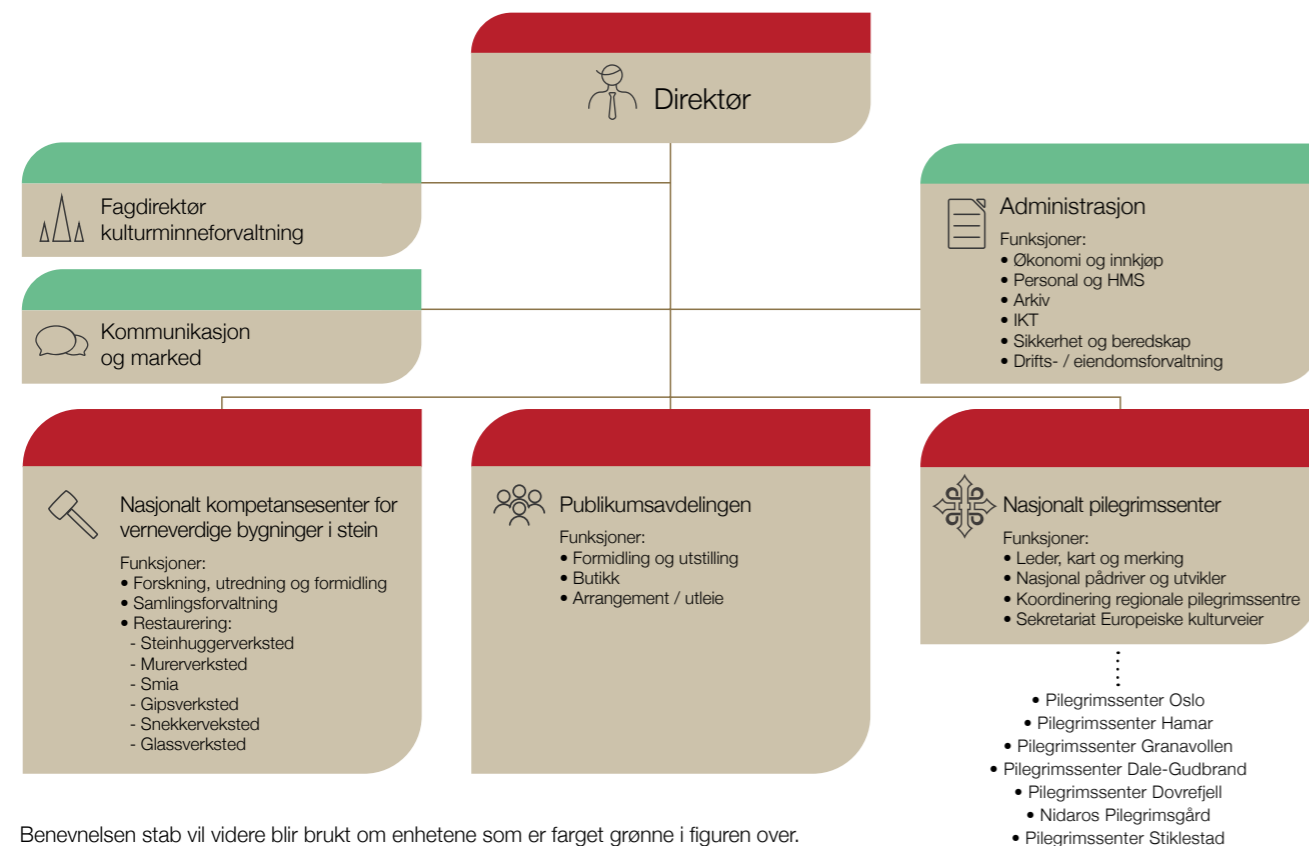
Direktør

Fagdirektør kulturminneforvaltning

Kommunikasjon og marked

Administrasjon

Funksjoner:
• Økonomi og innkjøp
• Personal og HMS
• Arkiv
• IKT
• Sikkerhet og beredskap
• Drifts- / eiendomsforvaltning

Nasjonalt kompetansesenter for verneverdige bygninger i stein

Funksjoner:
• Forskning, utredning og formidling
• Samlingsforvaltning
• Restaurering:
- Steinhuggerverksted
- Murerverksted
- Smia
- Gipsverksted
- Snekkerveksted
- Glassverksted

Publikumsavdelingen

Funksjoner:
• Formidling og utstilling
• Butikk
• Arrangement / utleie

Nasjonalt pilegrimssenter

Funksjoner:
• Leder, kart og merking
• Nasjonal pådriver og utvikler
• Koordinering regionale pilegrimssentre
• Sekretariat Europeiske kulturveier

• Pilegrimssenter Oslo
• Pilegrimssenter Hamar
• Pilegrimssenter Granavollen
• Pilegrimssenter Dale-Gudbrand
• Pilegrimssenter Dovrefjell
• Nidaros Pilegrimsgård
• Pilegrimssenter Stiklestad

Benevnelsen stab vil videre blir brukt om enhetene som er farget grønne i figuren over.